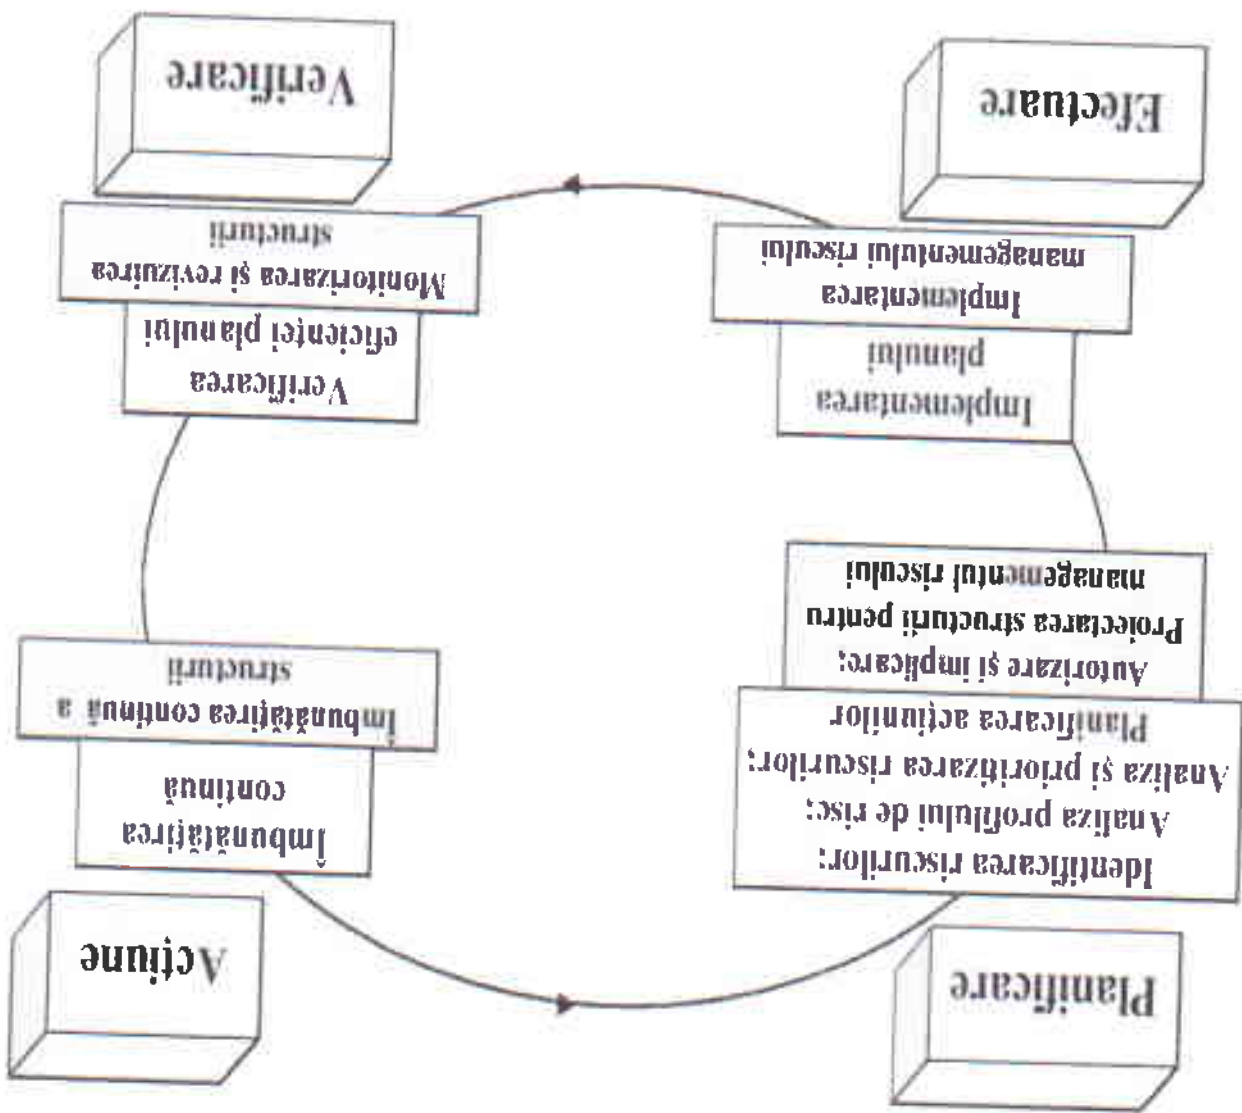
Planificare

Identificarea riscurilor;
Analiza profilului de risc;
Analiza şi prioritizarea riscurilor;
Planificarea acţiunilor

Autorizare şi implicare;
Proiectarea structurii pentru managementul riscului

Efectuare

Implementarea planului

Implementarea managementului riscului

Verificare

Verificarea eficienţei planului

Monitorizarea şi revizuirea structurii

Acţiune

Îmbunătăţirea continuă

Îmbunătăţirea continuă a structurii